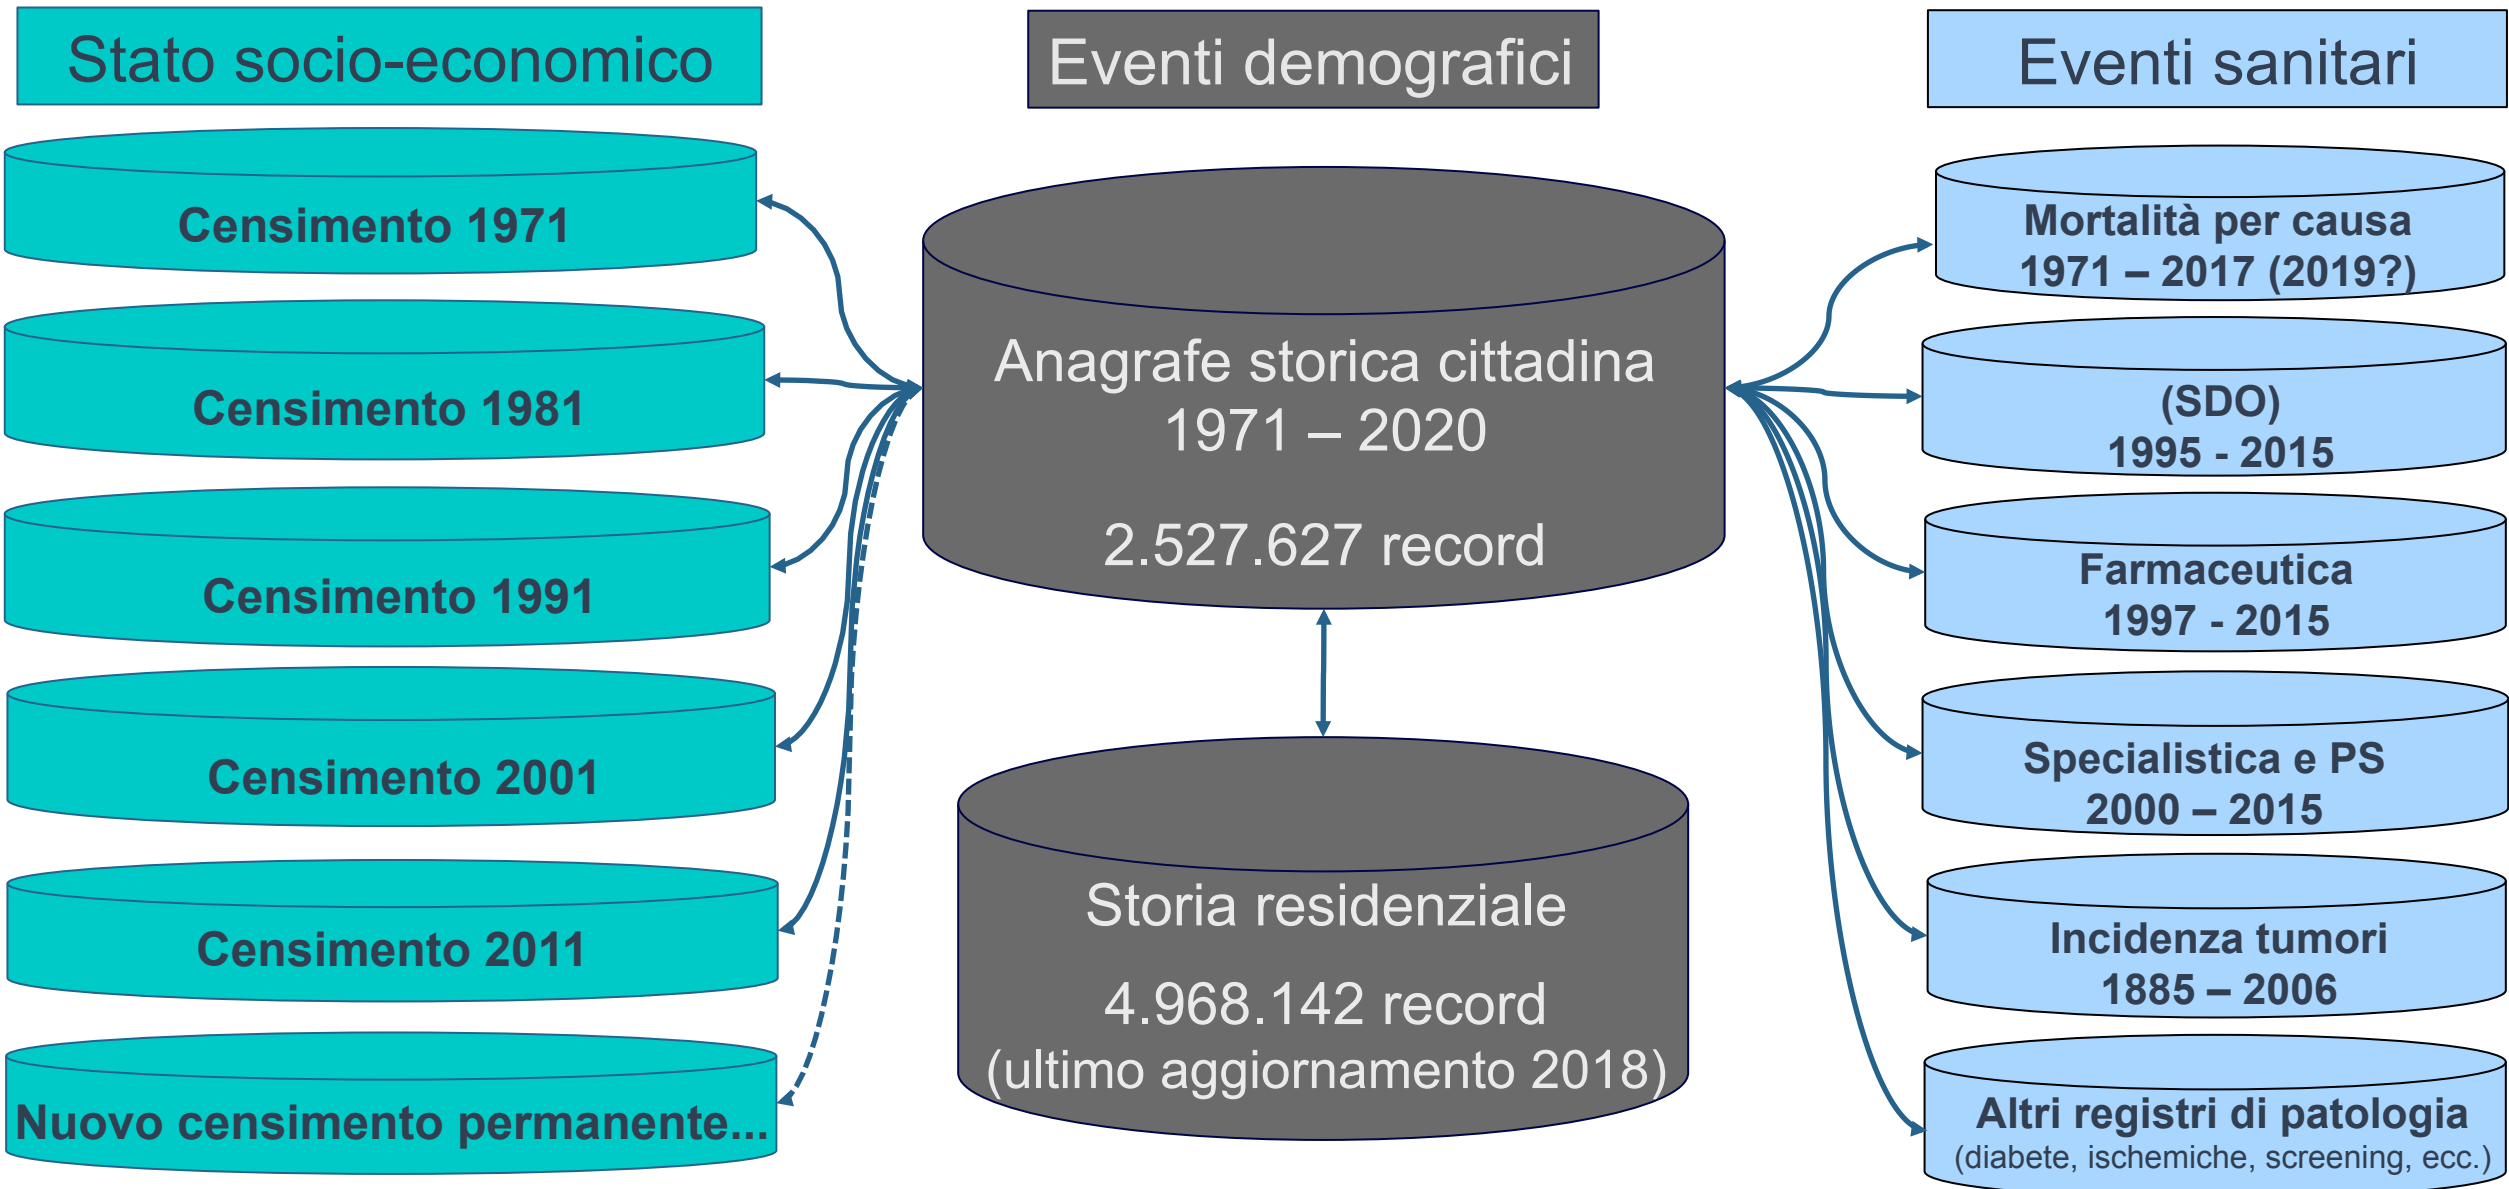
Stato socio-economico

Eventi demografici

Eventi sanitari

Censimento 1971

Censimento 1981

Censimento 1991

Censimento 2001

Censimento 2011

Nuovo censimento permanente...

Anagrafe storica cittadina
1971 – 2020

2.527.627 record

Storia residenziale

4.968.142 record
(ultimo aggiornamento 2018)

Mortalità per causa
1971 – 2017 (2019?)

(SDO)
1995 - 2015

Farmaceutica
1997 - 2015

Specialistica e PS
2000 – 2015

Incidenza tumori
1885 – 2006

Altri registri di patologia
(diabete, ischemiche, screening, ecc.)